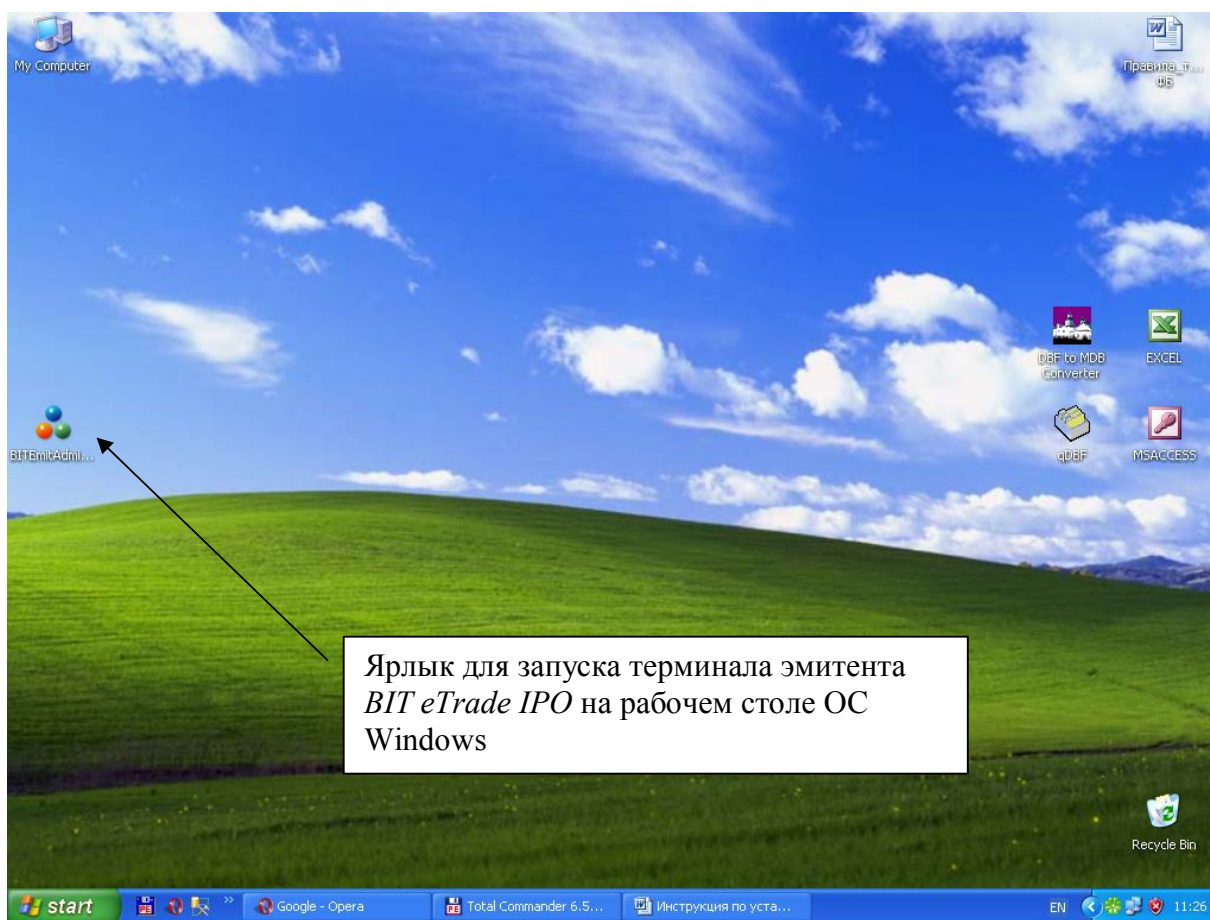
My Computer

Правила_т... ФБ

DBF to MDB Converter

EXCEL

BITEmitAdmi...

qDBF

MSACCESS

Ярлык для запуска терминала эмитента *BIT eTrade IPO* на рабочем столе ОС Windows

Recycle Bin

start

Google - Opera

Total Commander 6.5...

Инструкция по уста...

EN

11:26